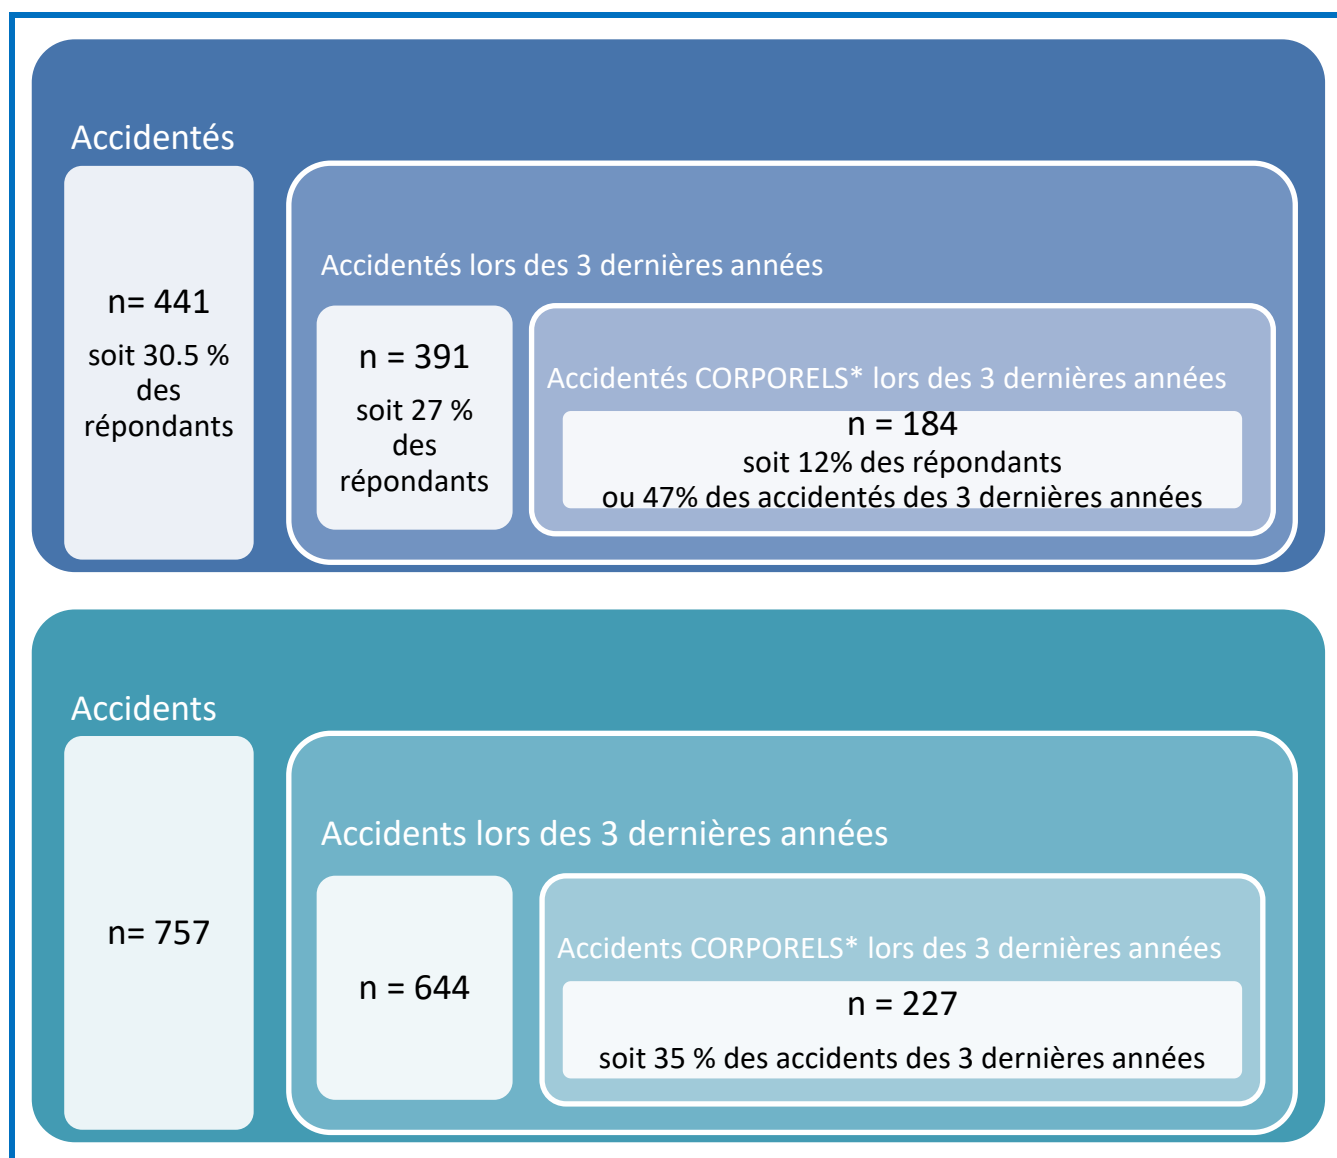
Accidentés

n= 441
soit 30.5 % des répondants

Accidentés lors des 3 dernières années

n = 391
soit 27 % des répondants

Accidentés CORPORELS* lors des 3 dernières années

n = 184
soit 12% des répondants
ou 47% des accidentés des 3 dernières années

Accidents

n= 757

Accidents lors des 3 dernières années

n = 644

Accidents CORPORELS* lors des 3 dernières années

n = 227
soit 35 % des accidents des 3 dernières années